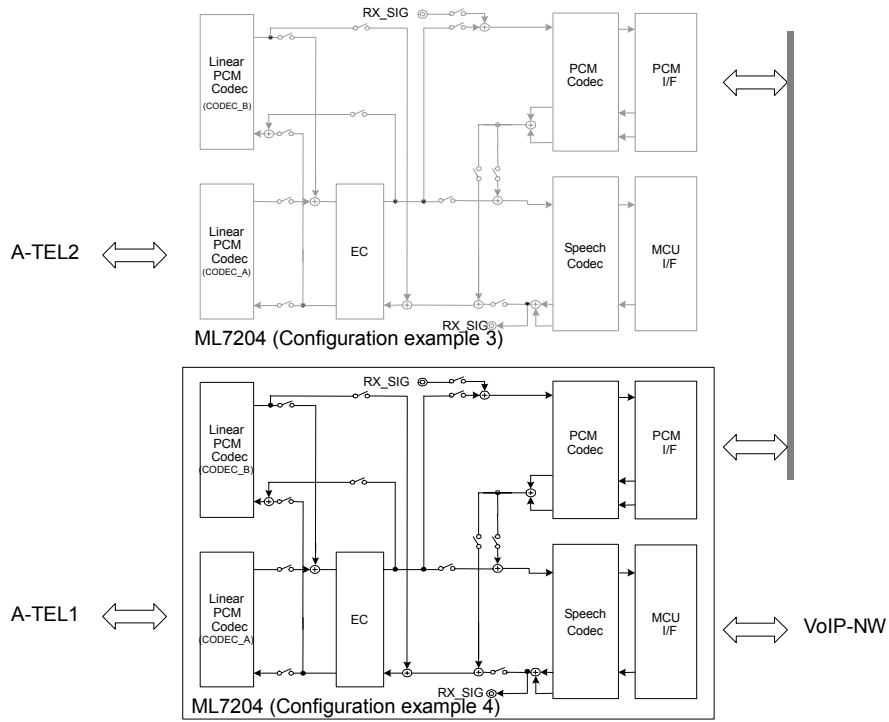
RX_SIG

Linear PCM Codec (CODEC_B)

PCM Codec

PCM I/F

A-TEL2

Linear PCM Codec (CODEC_A)

EC

Speech Codec

MCU I/F

RX_SIG

ML7204 (Configuration example 3)

RX_SIG

Linear PCM Codec (CODEC_B)

PCM Codec

PCM I/F

A-TEL1

Linear PCM Codec (CODEC_A)

EC

Speech Codec

MCU I/F

VoIP-NW

RX_SIG

ML7204 (Configuration example 4)